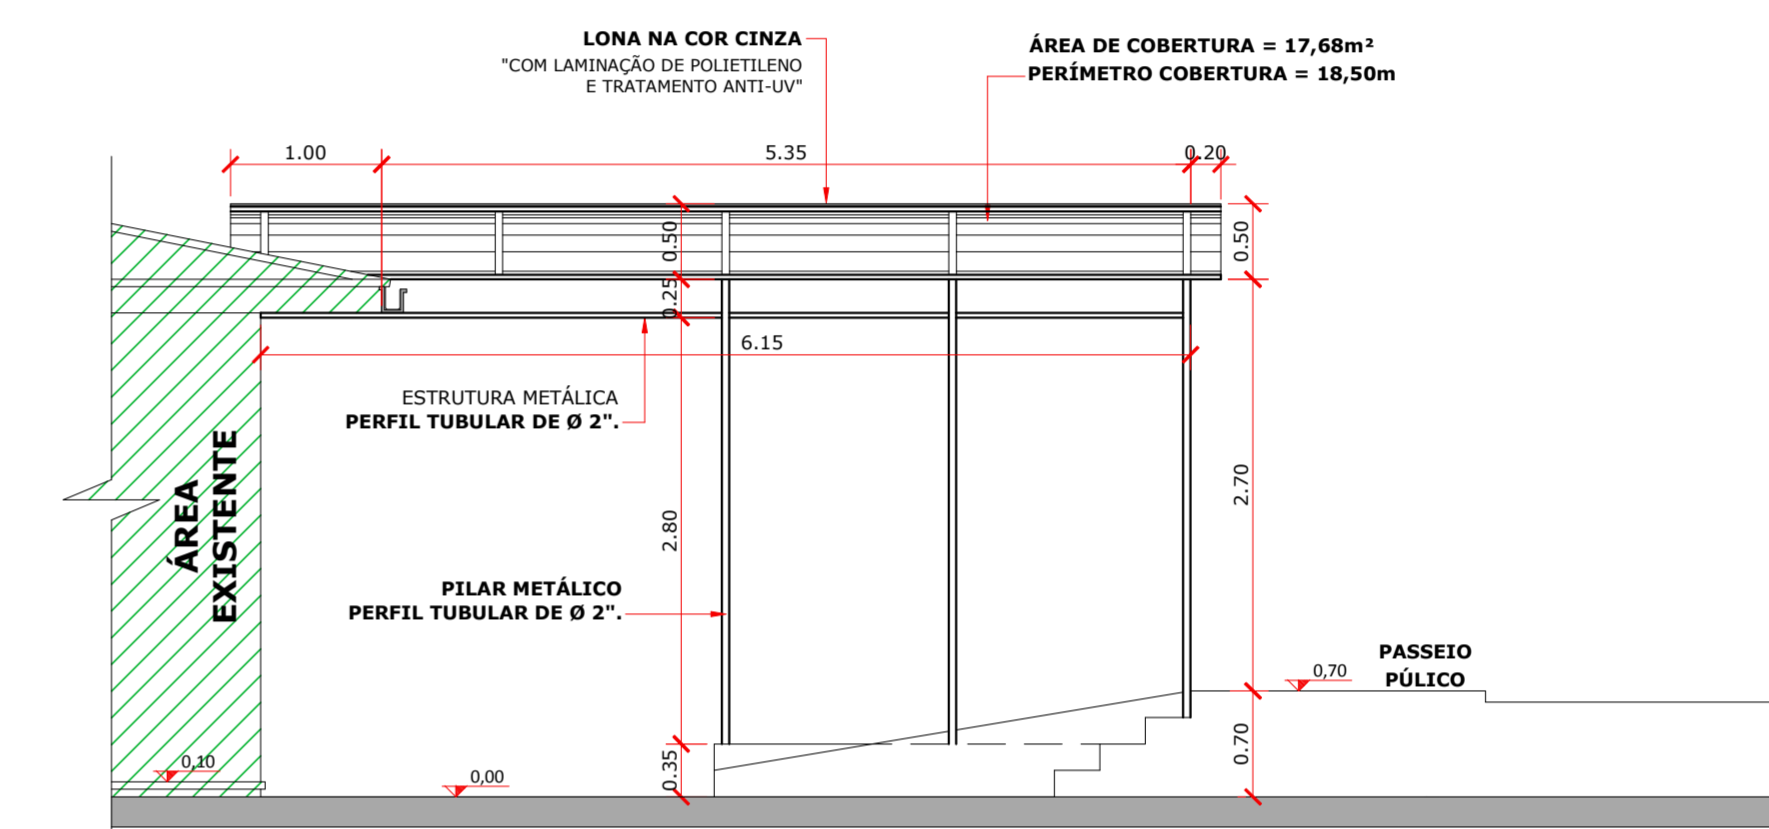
LONA NA COR CINZA
"COM LAMINAÇÃO DE POLIETILENO
E TRATAMENTO ANTI-UV"

ÁREA DE COBERTURA = 17,68m²
PERÍMETRO COBERTURA = 18,50m

1.00
5.35
0.20
0.50
0.25
0.50
6.15

ESTRUTURA METÁLICA
PERFIL TUBULAR DE Ø 2".

ÁREA EXISTENTE

2.80
2.70

PILAR METÁLICO
PERFIL TUBULAR DE Ø 2".

PASSEIO
PÚLICO
0,70
0.70
0.35
0,10
0,00